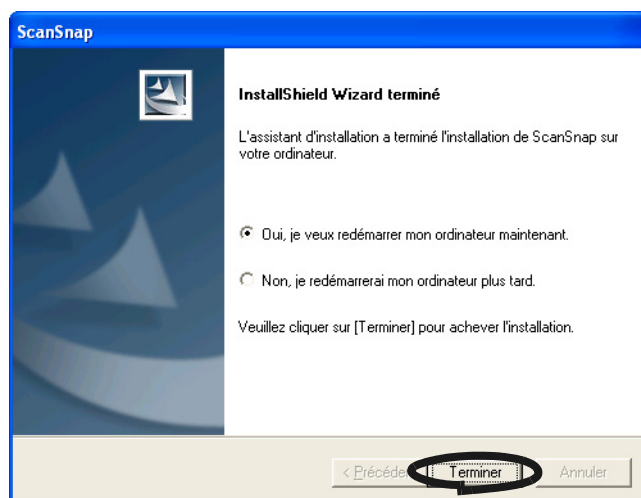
ScanSnap

InstallShield Wizard terminé

L'assistant d'installation a terminé l'installation de ScanSnap sur votre ordinateur.

Oui, je veux redémarrer mon ordinateur maintenant.

Non, je redémarrerai mon ordinateur plus tard.

Veuillez cliquer sur [Terminer] pour achever l'installation.

< Précédent

Terminer

Annuler